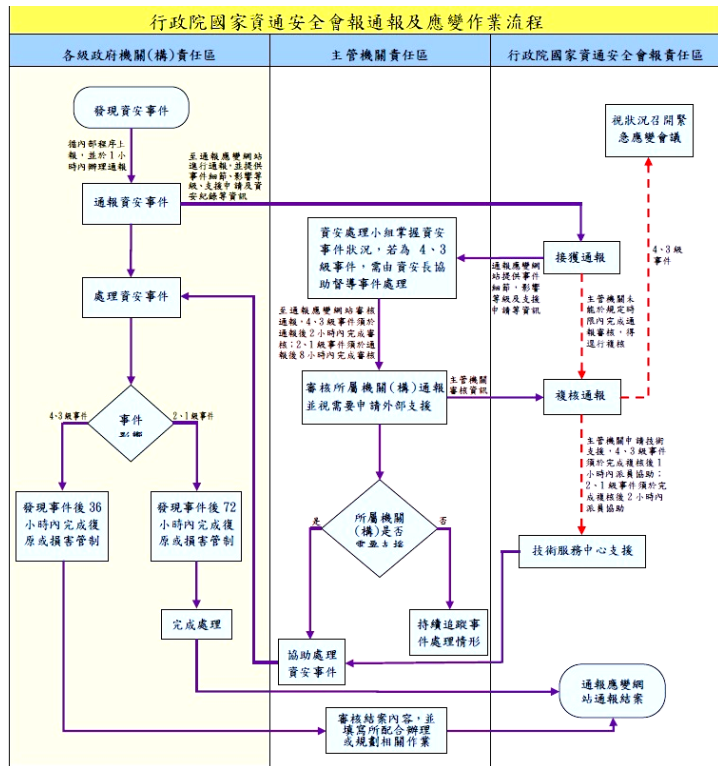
行政院國家資通安全會報通報及應變作業流程

各級政府機關(構)責任區

主管機關責任區

行政院國家資通安全會報責任區

發現資安事件

循內部程序上報，並於1小時內辦理通報

至通報應變網站進行通報，並提供事件細節、影響等級、支援申請及資安紀錄等資訊

通報資安事件

處理資安事件

事件等級

4、3級事件

2、1級事件

發現事件後36小時內完成復原或損害管制

發現事件後72小時內完成復原或損害管制

完成處理

資安處理小組掌握資安事件狀況，若為4、3級事件，需由資安長協助督導事件處理

至通報應變網站審核通報，4、3級事件須於通報後2小時內完成審核；2、1級事件須於通報後8小時內完成審核

審核所屬機關(構)通報並視需要申請外部支援

主管機關審核資訊

所屬機關(構)是否需要支援

是

否

協助處理資安事件

持續追蹤事件處理情形

審核結案內容，並填寫所配合辦理或規劃相關作業

視狀況召開緊急應變會議

4、3級事件

接獲通報

通報應變網站提供事件細節、影響等級及支援申請等資訊

主管機關未能於規定時限內完成通報審核，得逕行複核

複核通報

主管機關申請技術支援，4、3級事件須於完成複核後1小時內派員協助；2、1級事件須於完成複核後2小時內派員協助

技術服務中心支援

通報應變網站通報結案